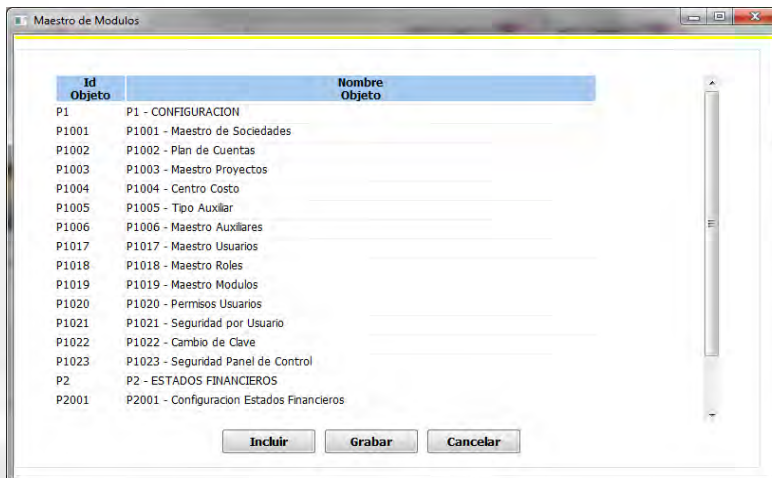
Maestro de Modulos

| Id Objeto | Nombre Objeto |
|---|---|
| P1 | P1 - CONFIGURACION |
| P1001 | P1001 - Maestro de Sociedades |
| P1002 | P1002 - Plan de Cuentas |
| P1003 | P1003 - Maestro Proyectos |
| P1004 | P1004 - Centro Costo |
| P1005 | P1005 - Tipo Auxiliar |
| P1006 | P1006 - Maestro Auxiliares |
| P1017 | P1017 - Maestro Usuarios |
| P1018 | P1018 - Maestro Roles |
| P1019 | P1019 - Maestro Modulos |
| P1020 | P1020 - Permisos Usuarios |
| P1021 | P1021 - Seguridad por Usuario |
| P1022 | P1022 - Cambio de Clave |
| P1023 | P1023 - Seguridad Panel de Control |
| P2 | P2 - ESTADOS FINANCIEROS |
| P2001 | P2001 - Configuracion Estados Financieros |

Incluir Grabar Cancelar